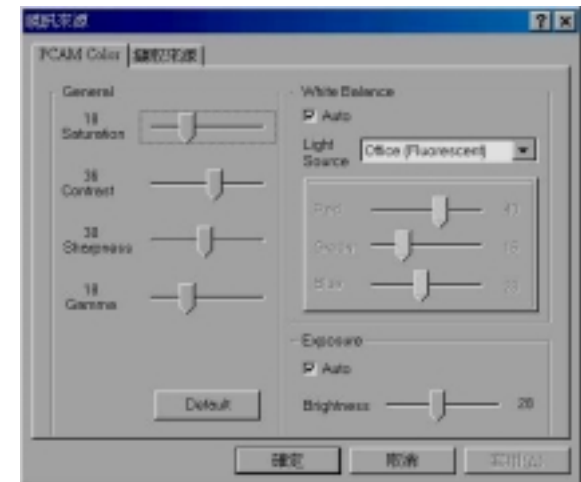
視訊來源

PCAM Color | 擷取來源

General

18
Saturation

36
Contrast

30
Sharpness

18
Gamma

Default

White Balance

Auto

Light Source Office (Fluorescent)

Red 41

Green 15

Blue 23

Exposure

Auto

Brightness 28

確定 取消 套用(A)